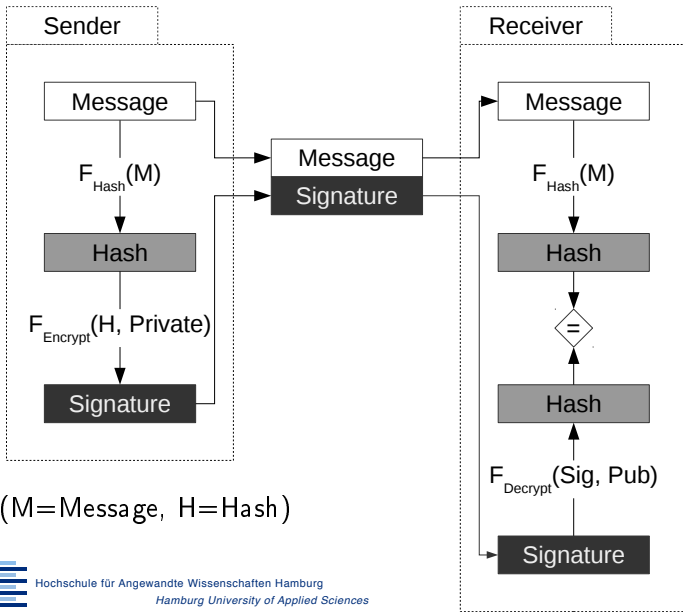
Sender

Message

$F_{Hash}$(M)

Hash

$F_{Encrypt}$(H, Private)

Signature

Message

Signature

Receiver

Message

$F_{Hash}$(M)

Hash

=

Hash

$F_{Decrypt}$(Sig, Pub)

Signature

(M=Message, H=Hash)

Hochschule für Angewandte Wissenschaften Hamburg
Hamburg University of Applied Sciences